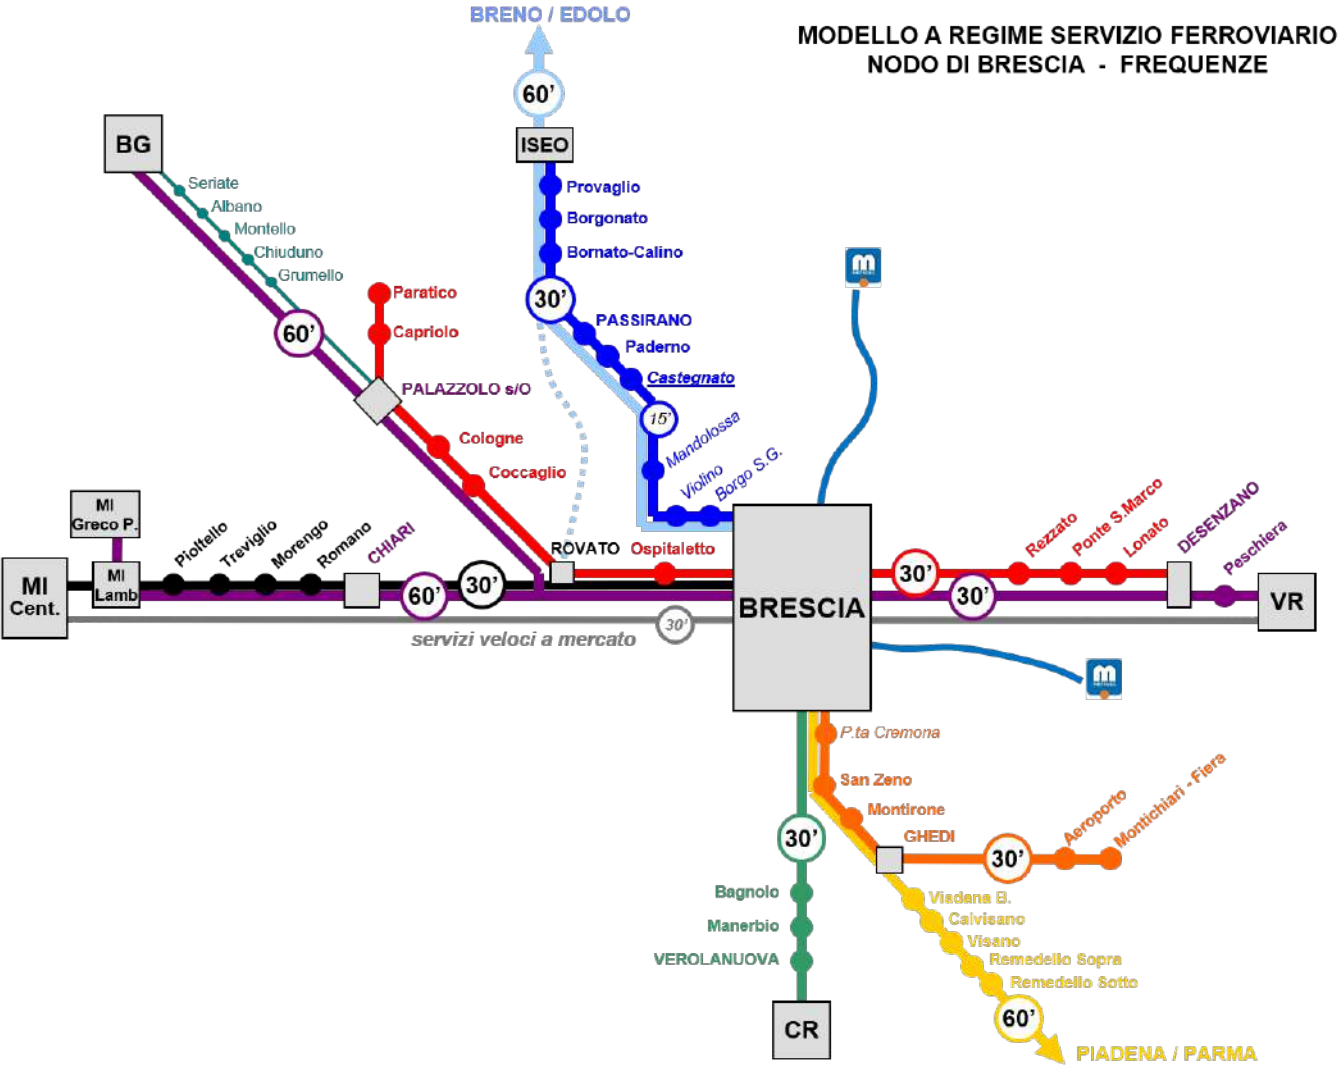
MODELLO A REGIME SERVIZIO FERROVIARIO
NODO DI BRESCIA - FREQUENZE

BRENO / EDOLO
60'
ISEO
Provaglio
Borgonato
Bornato-Calino
30'
PASSIRANO
Paderno
Castegnato
15'
Mandolossa
Violino
Borgo S.G.

BG
Seriate
Albano
Montello
Chiuduno
Grumello
60'
Paratico
Capriolo
PALAZZOLO s/O
Cologne
Coccaglio

MI Greco P.
MI Cent.
MI Lamb
Pioltello
Treviglio
Morengo
Romano
CHIARI
60'
30'
ROVATO
Ospitaletto
servizi veloci a mercato
30'

BRESCIA
30'
30'
Rezzato
Ponte S.Marco
Lonato
DESENZANO
Peschiera
VR

P.ta Cremona
San Zeno
Montirone
GHEDI
30'
Aeroporto
Montichiari - Fiera
30'
Bagnolo
Manerbio
VEROLANUOVA
CR
Viadana B.
Calvisano
Visano
Remedello Sopra
Remedello Sotto
60'
PIADENA / PARMA